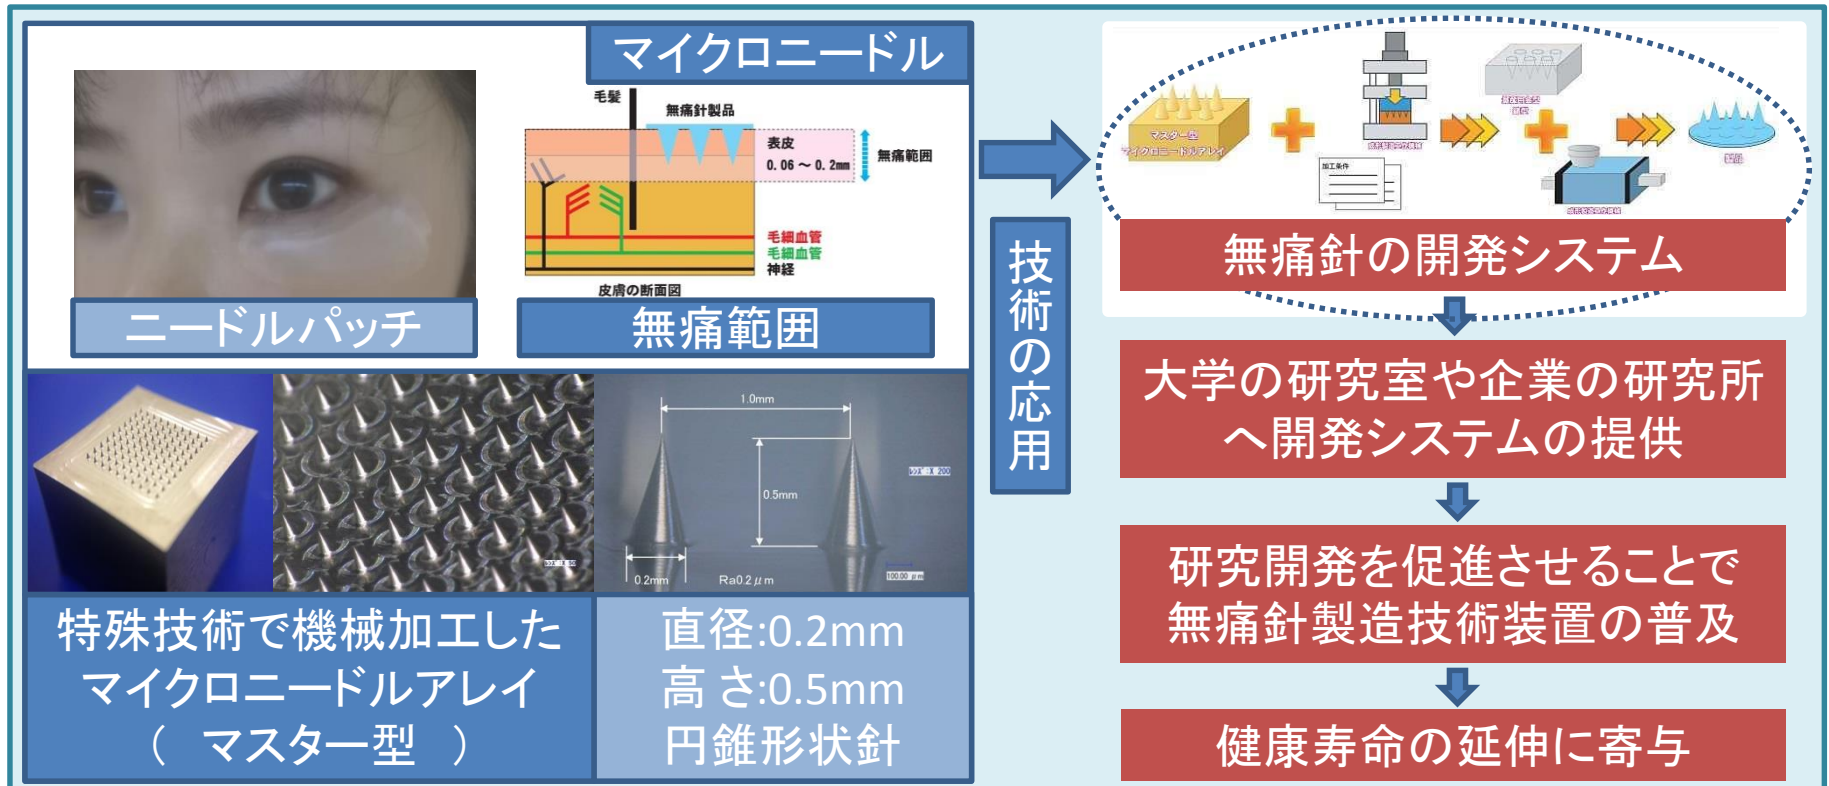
マイクロニードル

毛髪
無痛針製品
表皮
0.06～0.2mm
無痛範囲
毛細血管
毛細血管
神経
皮膚の断面図

ニードルパッチ

無痛範囲

1.0mm
0.5mm
0.2mm
Ra0.2μm

特殊技術で機械加工したマイクロニードルアレイ（ マスター型 ）

直径:0.2mm
高 さ:0.5mm
円錐形状針

技術の応用

マスター型 マイクロニードルアレイ
加工条件
製品

無痛針の開発システム

大学の研究室や企業の研究所へ開発システムの提供

研究開発を促進させることで無痛針製造技術装置の普及

健康寿命の延伸に寄与